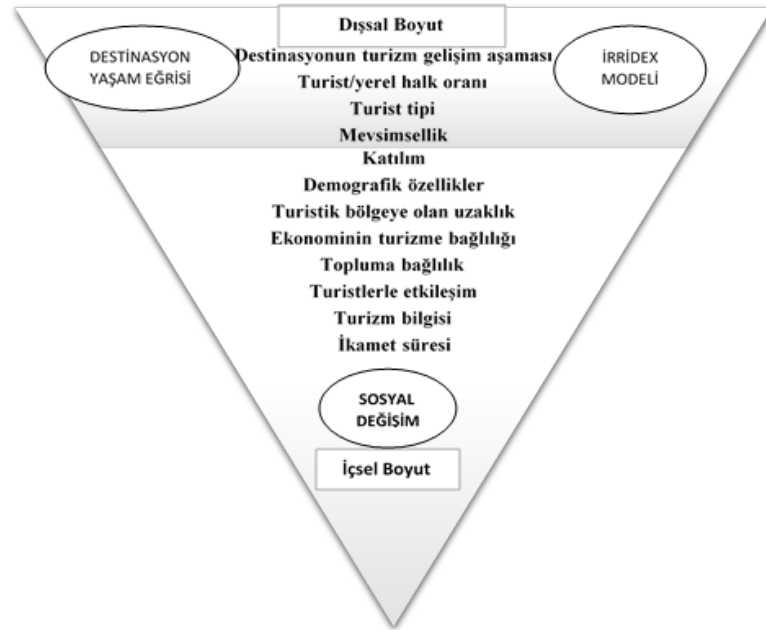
Dışsal Boyut

DESTİNASYON YAŞAM EĞRİSİ

Destinasyonun turizm gelişim aşaması
Turist/yerel halk oranı
Turist tipi
Mevsimsellik

İRRİDEX MODELİ

Katılım
Demografik özellikler
Turistik bölgeye olan uzaklık
Ekonominin turizme bağlılığı
Topluma bağlılık
Turistlerle etkileşim
Turizm bilgisi
İkamet süresi

SOSYAL DEĞİŞİM

İçsel Boyut